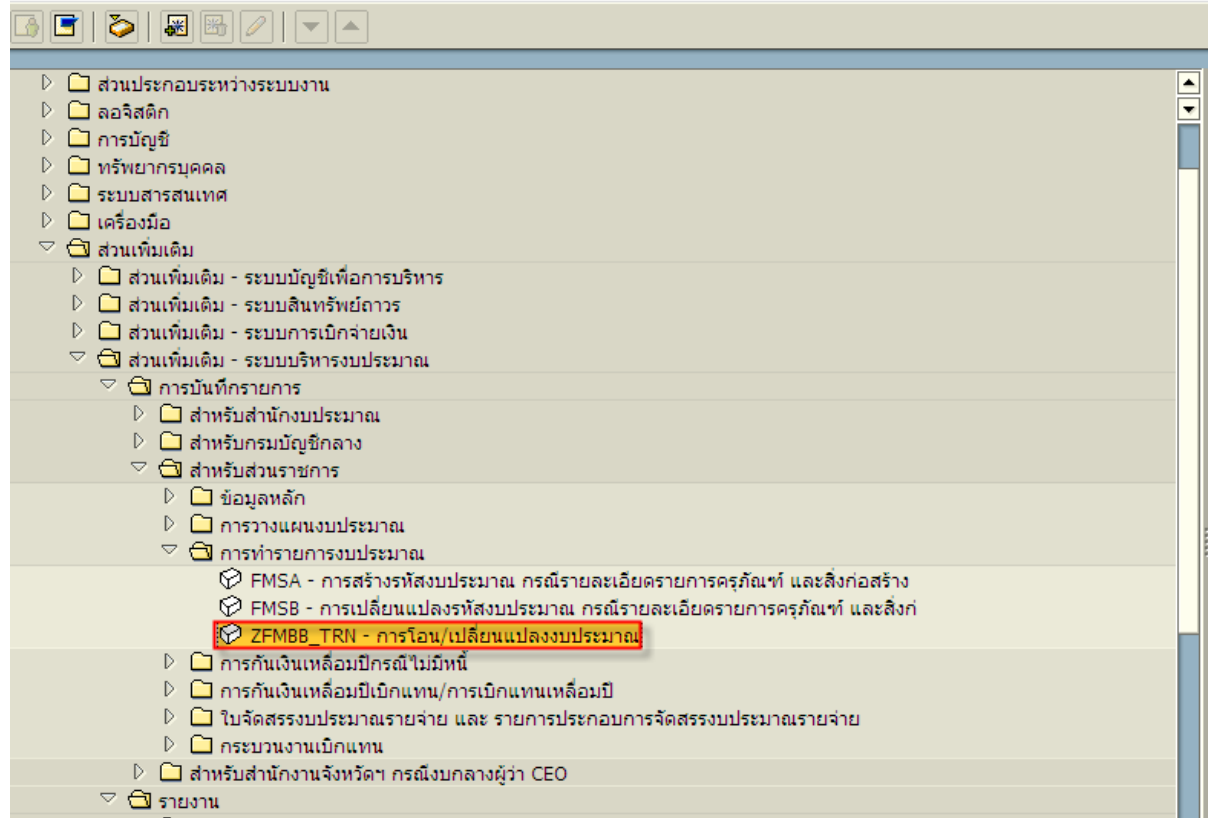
ส่วนประกอบระหว่างระบบงาน
ลอจิสติก
การบัญชี
ทรัพยากรบุคคล
ระบบสารสนเทศ
เครื่องมือ
ส่วนเพิ่มเติม
ส่วนเพิ่มเติม - ระบบบัญชีเพื่อการบริหาร
ส่วนเพิ่มเติม - ระบบสินทรัพย์ถาวร
ส่วนเพิ่มเติม - ระบบการเบิกจ่ายเงิน
ส่วนเพิ่มเติม - ระบบบริหารงบประมาณ
การบันทึกรายการ
สำหรับสำนักงบประมาณ
สำหรับกรมบัญชีกลาง
สำหรับส่วนราชการ
ข้อมูลหลัก
การวางแผนงบประมาณ
การทำรายการงบประมาณ
FMSA - การสร้างรหัสงบประมาณ กรณีรายละเอียดรายการครุภัณฑ์ และสิ่งก่อสร้าง
FMSB - การเปลี่ยนแปลงรหัสงบประมาณ กรณีรายละเอียดรายการครุภัณฑ์ และสิ่งก่
ZFMBB_TRN - การโอน/เปลี่ยนแปลงงบประมาณ
การกันเงินเหลื่อมปีกรณีไม่มีหนี้
การกันเงินเหลื่อมปีเบิกแทน/การเบิกแทนเหลื่อมปี
ใบจัดสรรงบประมาณรายจ่าย และ รายการประกอบการจัดสรรงบประมาณรายจ่าย
กระบวนงานเบิกแทน
สำหรับสำนักงานจังหวัดฯ กรณีงบกลางผู้ว่า CEO
รายงาน